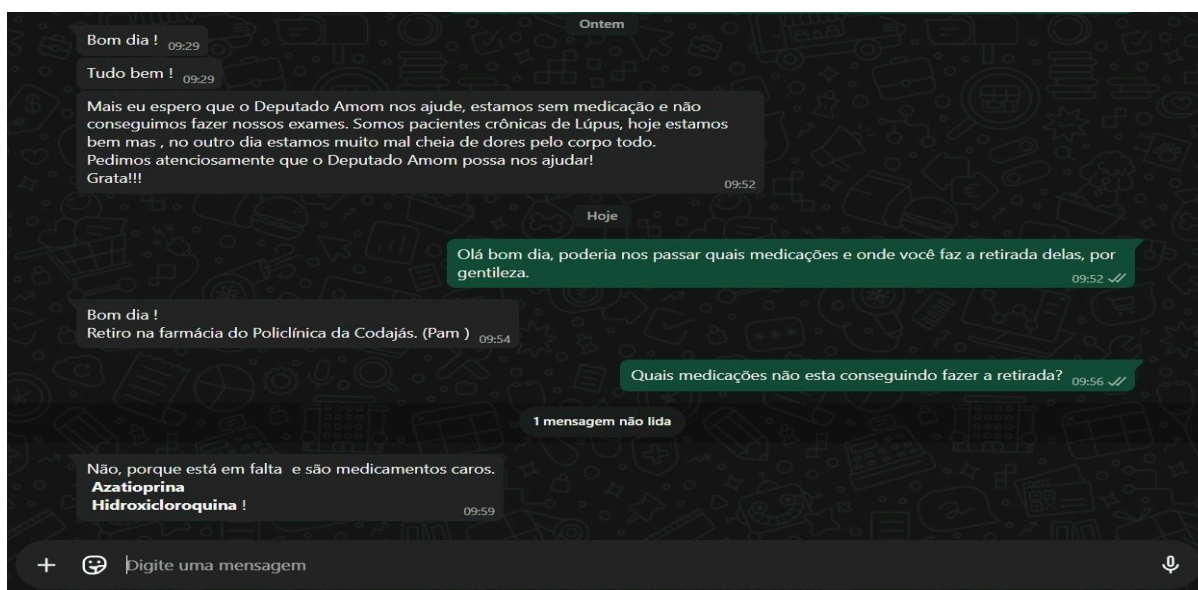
Ontem

Bom dia ! 09:29

Tudo bem ! 09:29

Mais eu espero que o Deputado Amom nos ajude, estamos sem medicação e não conseguimos fazer nossos exames. Somos pacientes crônicas de Lúpus, hoje estamos bem mas , no outro dia estamos muito mal cheia de dores pelo corpo todo.
Pedimos atenciosamente que o Deputado Amom possa nos ajudar!
Grata!!! 09:52

Hoje

Olá bom dia, poderia nos passar quais medicações e onde você faz a retirada delas, por gentileza. 09:52

Bom dia !
Retiro na farmácia do Policlínica da Codajás. (Pam ) 09:54

Quais medicações não esta conseguindo fazer a retirada? 09:56

1 mensagem não lida

Não, porque está em falta e são medicamentos caros.
Azatioprina
Hidroxicloroquina ! 09:59

Digite uma mensagem